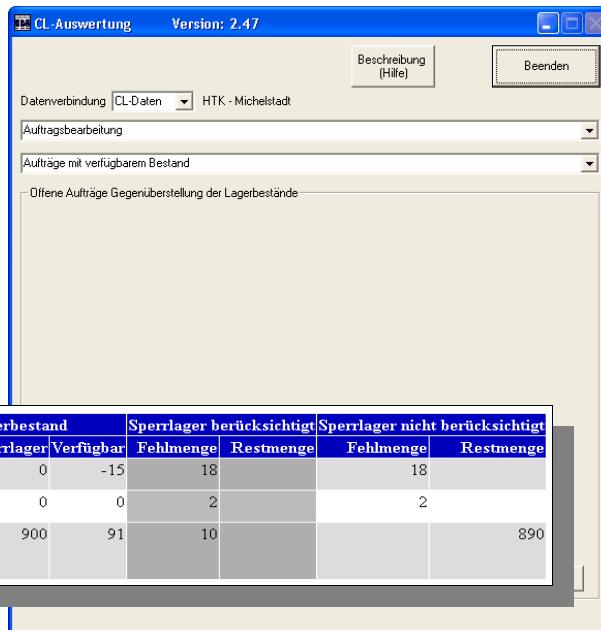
CL-Auswertung Version: 2.47

Beschreibung (Hilfe)

Beenden

Datenverbindung CL-Daten HTK - Michelstadt

Auftragsbearbeitung

Aufträge mit verfügbarem Bestand

Offene Aufträge Gegenüberstellung der Lagerbestände

| erbestand | | Sperrlager berücksichtigt | | Sperrlager nicht berücksichtigt | |
|---|---|---|---|---|---|
| rrlager | Verfügbar | Fehlmenge | Restmenge | Fehlmenge | Restmenge |
| 0 | -15 | 18 | | 18 | |
| 0 | 0 | 2 | | 2 | |
| 900 | 91 | 10 | | | 890 |